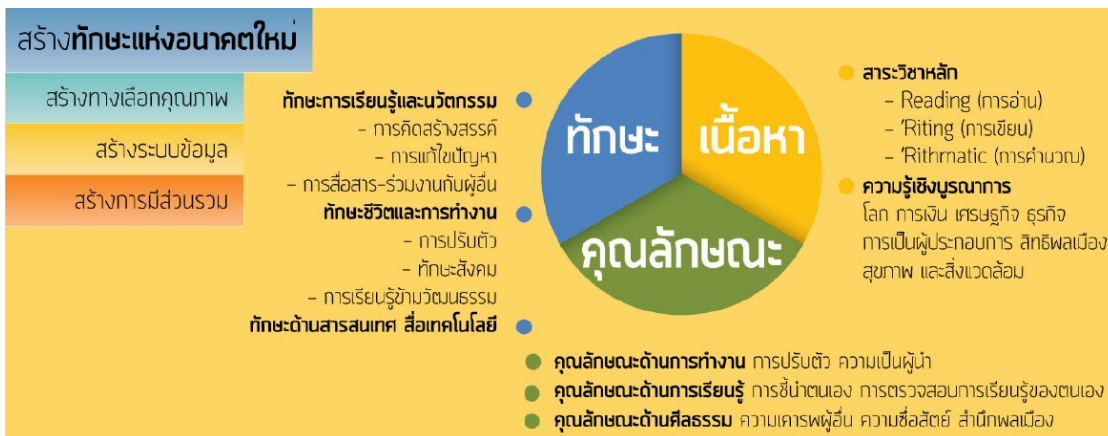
สร้างทักษะแห่งอนาคตใหม่

สร้างทางเลือกคุณภาพ

สร้างระบบข้อมูล

สร้างการมีส่วนรวม

ทักษะการเรียนรู้และนวัตกรรม
- การคิดสร้างสรรค์
- การแก้ไขปัญหา
- การสื่อสาร-ร่วมงานกับผู้อื่น

ทักษะชีวิตและการทำงาน
- การปรับตัว
- ทักษะสังคม
- การเรียนรู้ข้ามวัฒนธรรม

ทักษะด้านสารสนเทศ สื่อเทคโนโลยี

ทักษะ

เนื้อหา

คุณลักษณะ

สาระวิชาหลัก
- Reading (การอ่าน)
- 'Riting (การเขียน)
- 'Rithmatic (การคำนวณ)

ความรู้เชิงบูรณาการ
โลก การเงิน เศรษฐกิจ ธุรกิจ การเป็นผู้ประกอบการ สิทธิพลเมือง สุขภาพ และสิ่งแวดล้อม

คุณลักษณะด้านการทำงาน การปรับตัว ความเป็นผู้นำ

คุณลักษณะด้านการเรียนรู้ การชี้นำตนเอง การตรวจสอบการเรียนรู้ของตนเอง

คุณลักษณะด้านศีลธรรม ความเคารพผู้อื่น ความซื่อสัตย์ สำนึกพลเมือง